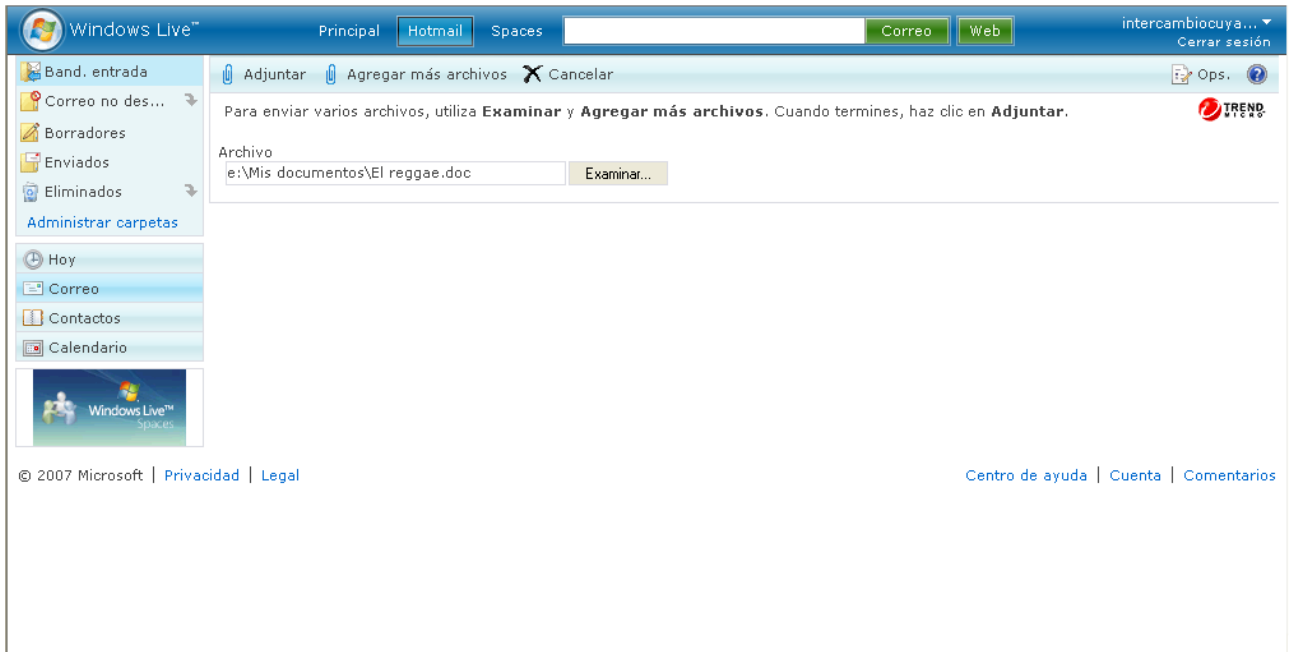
Windows Live™ Principal Hotmail Spaces Correo Web intercambiocuya... Cerrar sesión

Band. entrada
Correo no des...
Borradores
Enviados
Eliminados
Administrar carpetas

Hoy
Correo
Contactos
Calendario

Windows Live™ Spaces

Adjuntar Agregar más archivos Cancelar Ops.

Para enviar varios archivos, utiliza **Examinar** y **Agregar más archivos**. Cuando termines, haz clic en **Adjuntar**.

TREND MICRO

Archivo
e:\Mis documentos\El reggae.doc Examinar...

© 2007 Microsoft | Privacidad | Legal

Centro de ayuda | Cuenta | Comentarios